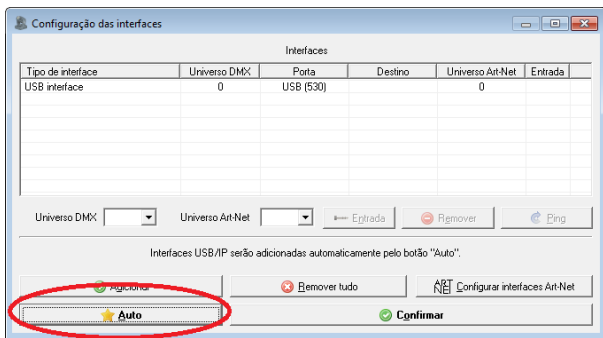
Configuração das interfaces

Interfaces

| Tipo de interface | Universo DMX | Porta | Destino | Universo Art-Net | Entrada |
|---|---|---|---|---|---|
| USB interface | 0 | USB (530) | | 0 | |

Universo DMX
Universo Art-Net
Entrada
Remover
Ping

Interfaces USB/IP serão adicionadas automaticamente pelo botão "Auto".

Adicionar
Remover tudo
ART NET Configurar interfaces Art-Net
Auto
Confirmar